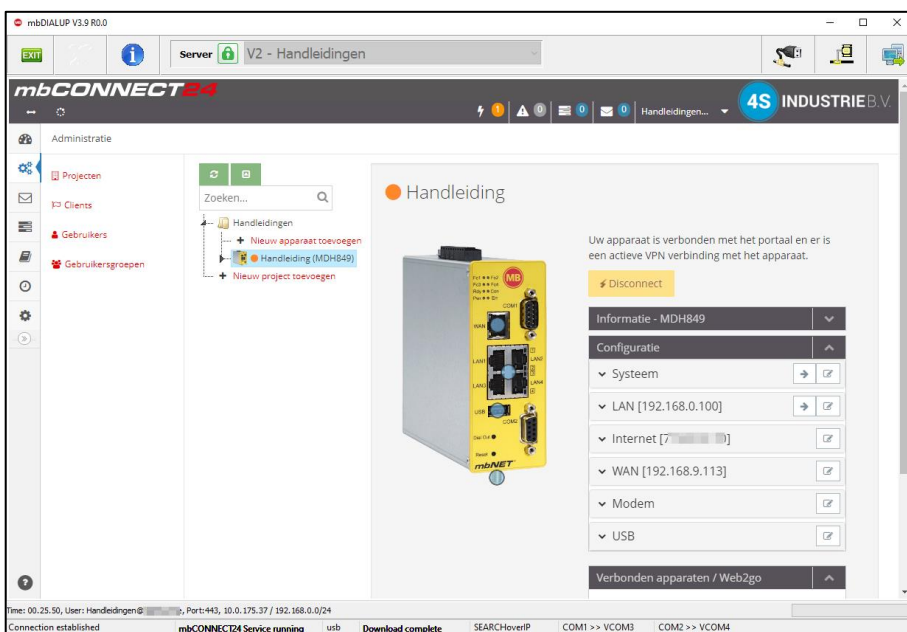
mbDIALUP V3.9 R0.0

EXIT

Server V2 - Handleidingen

mbCONNECT24

1 0 0 0 Handleidingen...

4S INDUSTRIE B.V.

Administratie

Projecten
Clients
Gebruikers
Gebruikersgroepen

Zoeken...

Handleidingen
+ Nieuw apparaat toevoegen
Handleiding (MDH849)
+ Nieuw project toevoegen

Handleiding

MB
COM1
WAN
LAN1
LAN2
LAN3
LAN4
USB
COM2
Dial Out
Reset
mbNET

Uw apparaat is verbonden met het portaal en er is een actieve VPN verbinding met het apparaat.

Disconnect

Informatie - MDH849

Configuratie

Systeem

LAN [192.168.0.100]

Internet [7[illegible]]

WAN [192.168.9.113]

Modem

USB

Verbonden apparaten / Web2go

Time: 00.25.50, User: Handleidingen@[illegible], Port:443, 10.0.175.37 / 192.168.0.0/24

Connection established | mbCONNECT24 Service running | usb | Download complete | SEARCHoverIP | COM1 >> VCOM3 | COM2 >> VCOM4